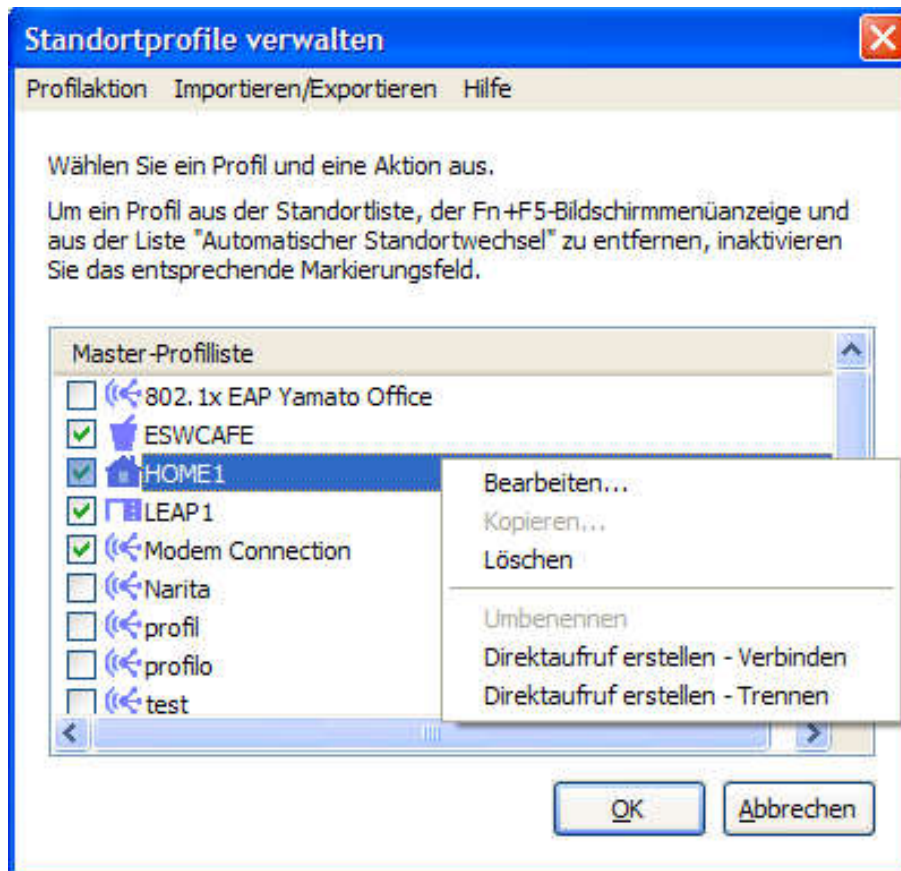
Standortprofile verwalten

Profilaktion Importieren/Exportieren Hilfe

Wählen Sie ein Profil und eine Aktion aus.

Um ein Profil aus der Standortliste, der Fn+F5-Bildschirmmenüanzeige und aus der Liste "Automatischer Standortwechsel" zu entfernen, inaktivieren Sie das entsprechende Markierungsfeld.

Master-Profilliste

802.1x EAP Yamato Office
ESWCAFE
HOME1
LEAP1
Modem Connection
Narita
profil
profilo
test

Bearbeiten...
Kopieren...
Löschen
Umbenennen
Direktaufruf erstellen - Verbinden
Direktaufruf erstellen - Trennen

OK Abbrechen